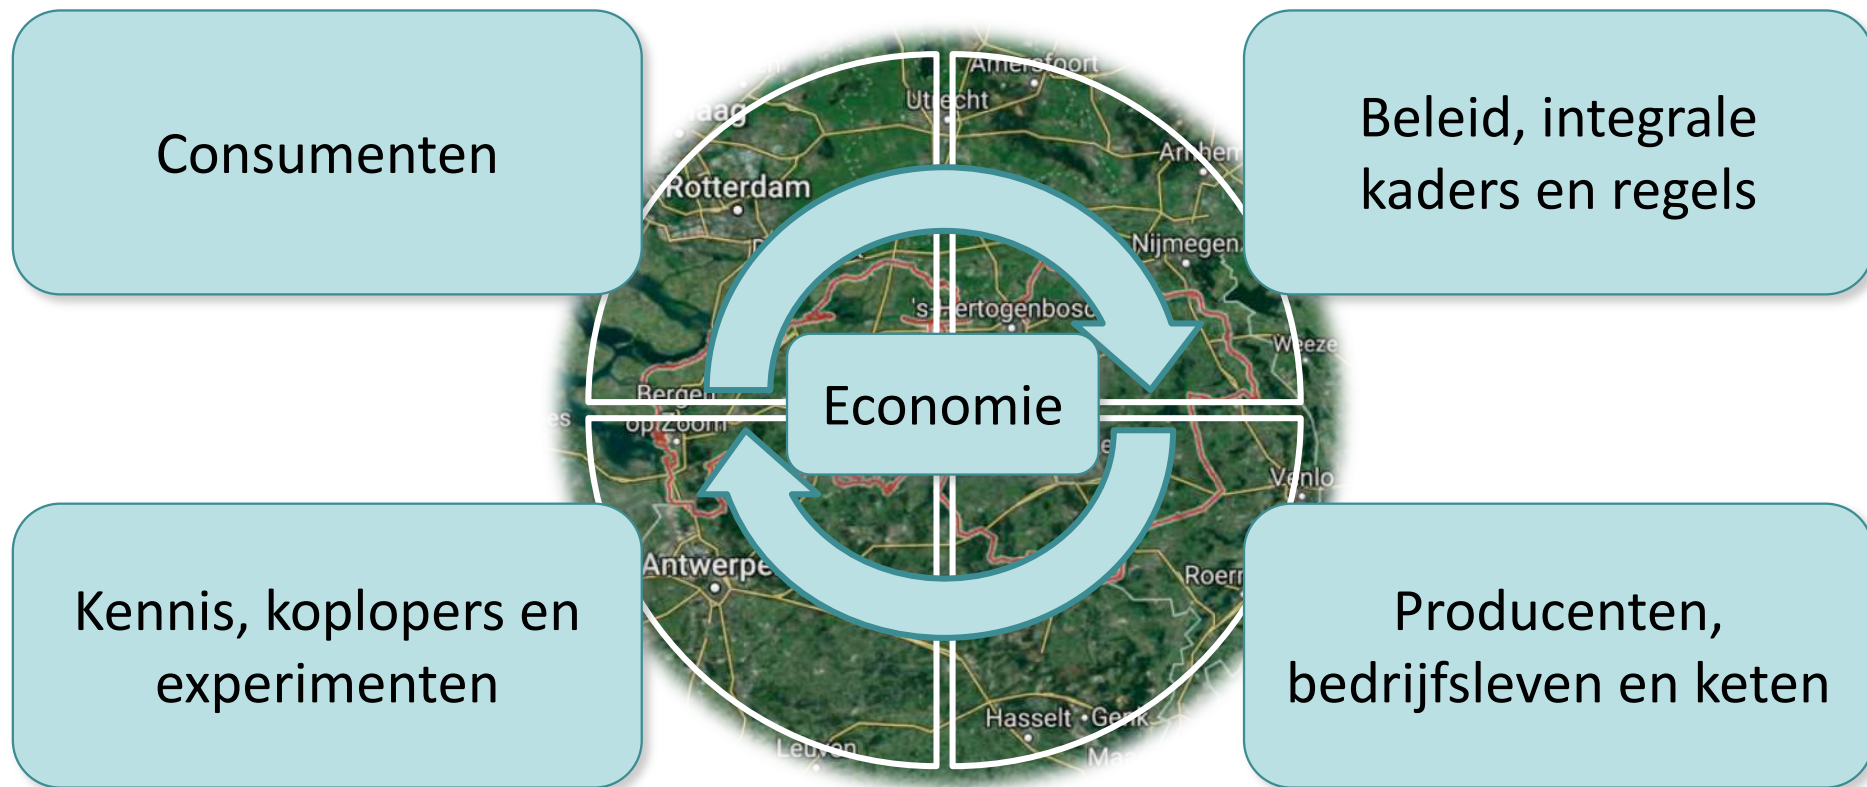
Consumenten

Beleid, integrale kaders en regels

Economie

Kennis, koplopers en experimenten

Producenten, bedrijfsleven en keten

aag
Amersfoort
Utrecht
Rotterdam
Arnhem
Nijmegen
's-Hertogenbosc
Weeze
Bergen op Zoom
Venlo
Antwerpe
Roerm
Hasselt
Genk
Leuven